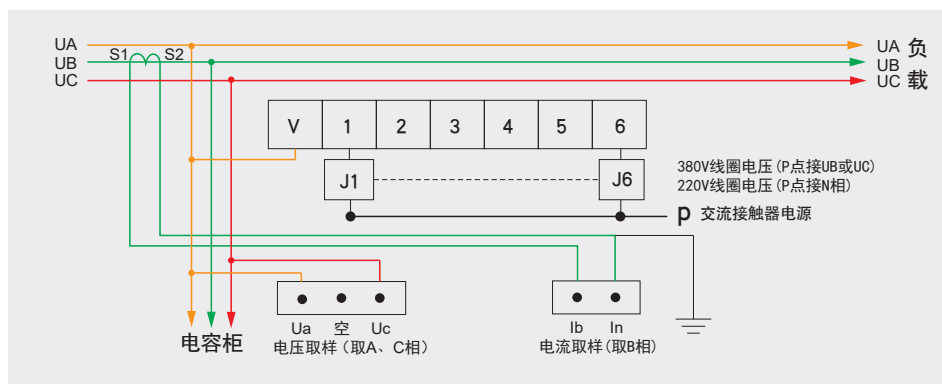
UA
UB
UC
S1
S2
UA 负
UB
UC 载

| V | 1 | 2 | 3 | 4 | 5 | 6 |
|---|---|---|---|---|---|---|

J1
J6
380V线圈电压（P点接UB或UC）
220V线圈电压（P点接N相）
P 交流接触器电源

电容柜
Ua 空 Uc
电压取样（取A、C相）
Ib In
电流取样（取B相）